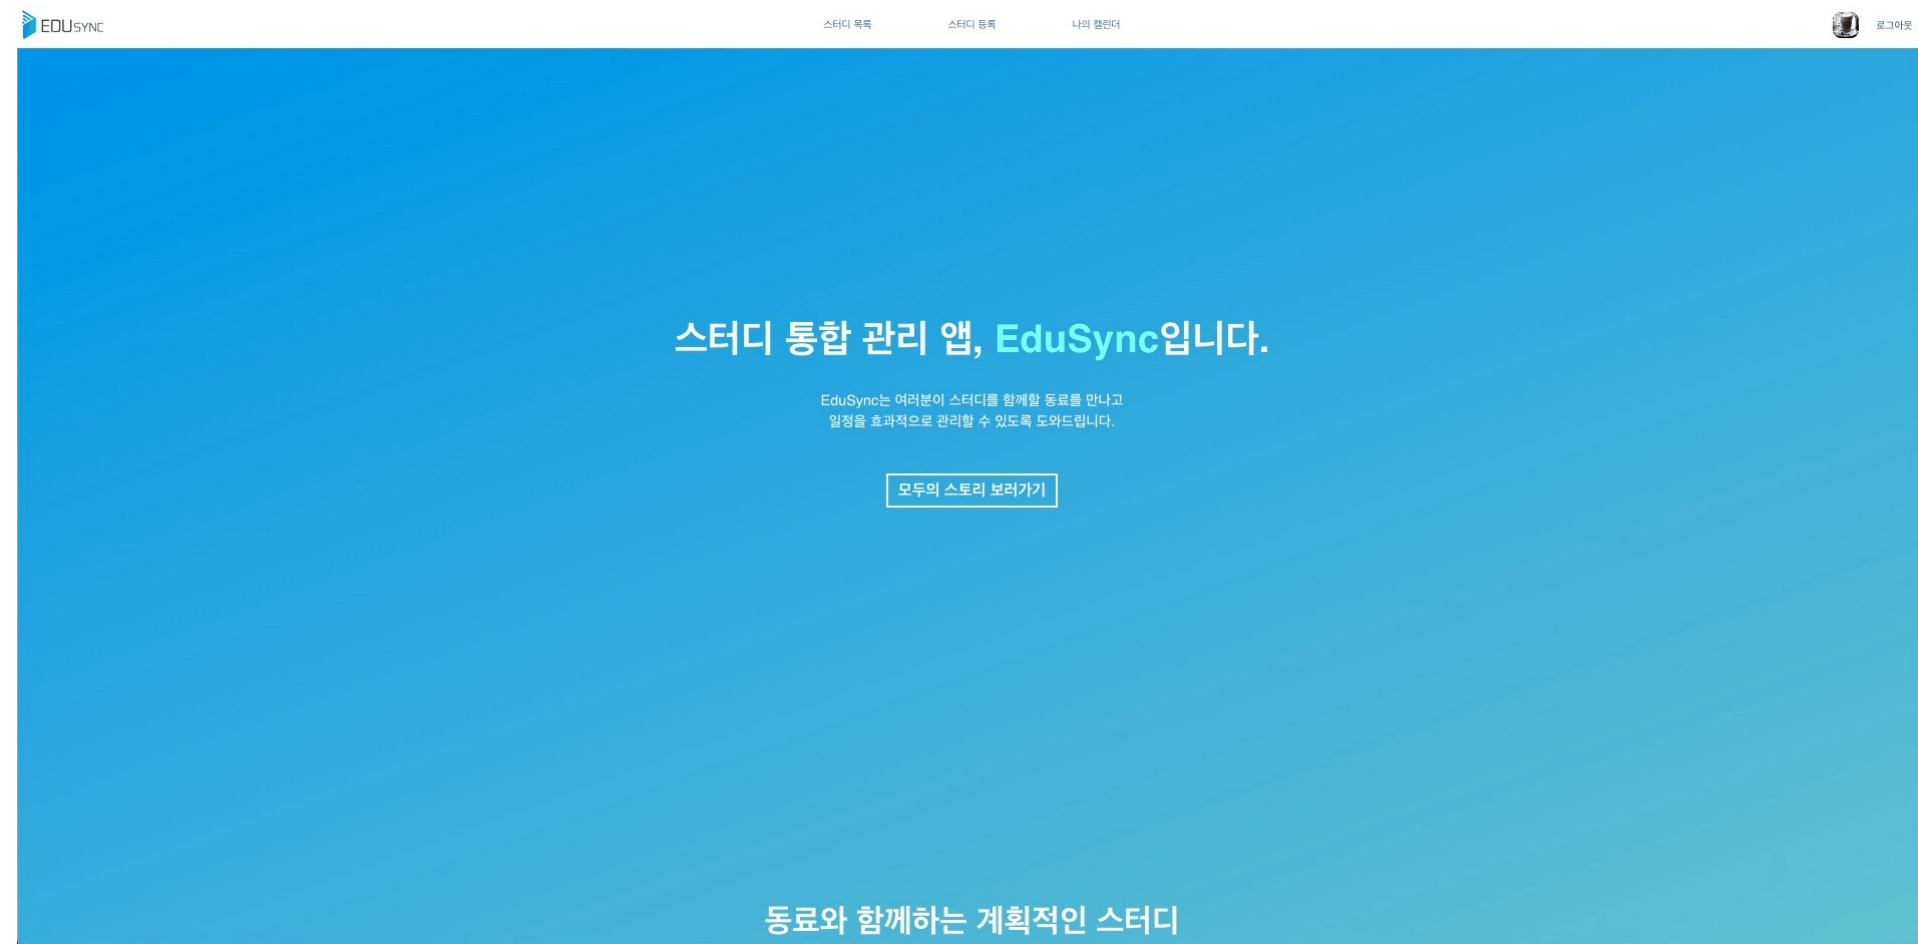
EDUSYNC

스터디 목록 스터디 등록 나의 캘린더

로그아웃

스터디 통합 관리 앱, EduSync입니다.

EduSync는 여러분이 스터디를 함께할 동료를 만나고
일정을 효과적으로 관리할 수 있도록 도와드립니다.

모두의 스토리 보러가기

동료와 함께하는 계획적인 스터디